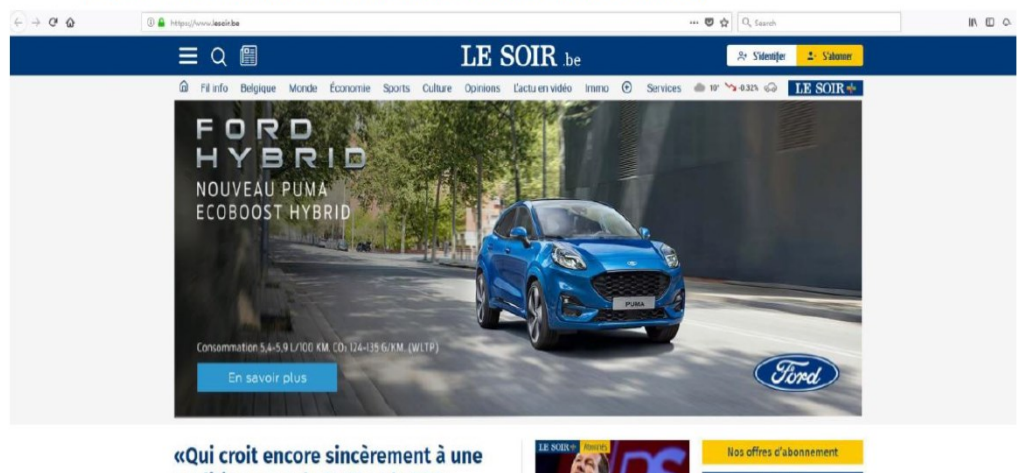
https://www.lesoir.be

··· Search

LE SOIR .be

S'identifier S'abonner

Fil info Belgique Monde Économie Sports Culture Opinions L'actu en vidéo Immo Services 10° -0.32% LE SOIR+

FORD HYBRID

NOUVEAU PUMA ECOBOOST HYBRID

PUMA

Consommation 5,4-5,9 L/100 KM. $CO_2$ 124-135 G/KM. (WLTP)

En savoir plus

Ford

«Qui croit encore sincèrement à une

LE SOIR+ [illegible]

Nos offres d'abonnement